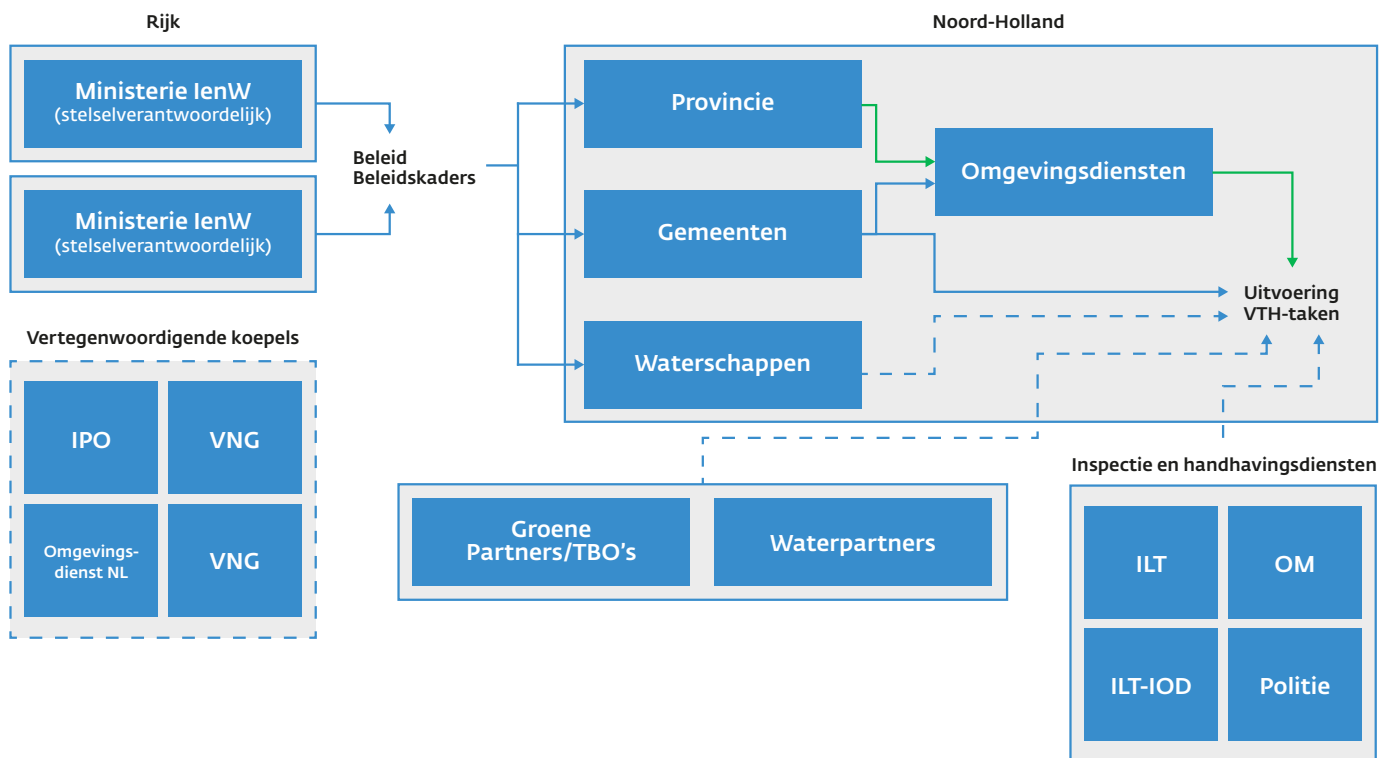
Rijk

Ministerie IenW
(stelselverantwoordelijk)

Ministerie IenW
(stelselverantwoordelijk)

Beleid
Beleidskaders

Noord-Holland

Provincie

Gemeenten

Waterschappen

Omgevingsdiensten

Uitvoering
VTH-taken

Vertegenwoordigende koepels

IPO

VNG

Omgevingsdienst NL

VNG

Groene Partners/TBO's

Waterpartners

Inspectie en handhavingsdiensten

ILT

OM

ILT-IOD

Politie